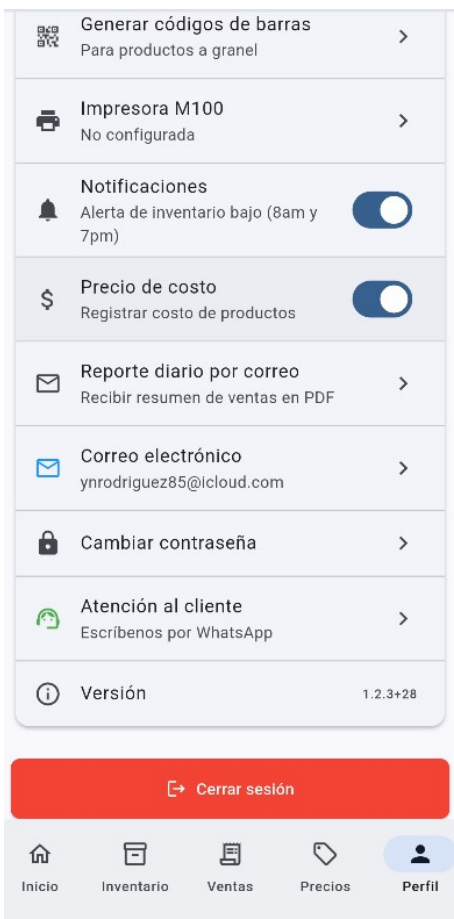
Generar códigos de barras
Para productos a granel

Impresora M100
No configurada

Notificaciones
Alerta de inventario bajo (8am y 7pm)

Precio de costo
Registrar costo de productos

Reporte diario por correo
Recibir resumen de ventas en PDF

Correo electrónico
ynrodriguez85@icloud.com

Cambiar contraseña

Atención al cliente
Escríbenos por WhatsApp

Versión 1.2.3+28

Cerrar sesión

Inicio
Inventario
Ventas
Precios
Perfil